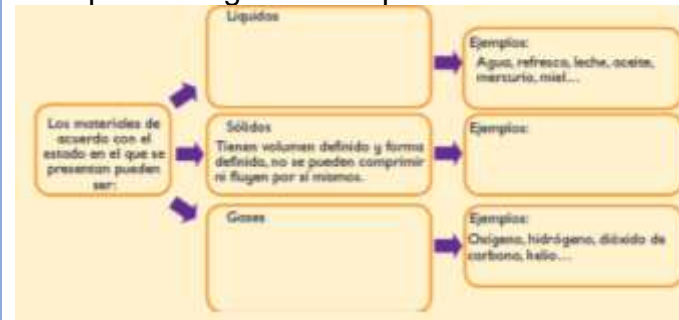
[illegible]

Los materiales de acuerdo con el estado en el que se presentan pueden ser:

Líquidos

Ejemplos:
Agua, refresco, leche, aceite, mercurio, miel…

Sólidos
Tienen volumen definido y forma definida, no se pueden comprimir ni fluyen por sí mismos.

Ejemplos:

Gases

Ejemplos:
Oxígeno, hidrógeno, dióxido de carbono, helio…